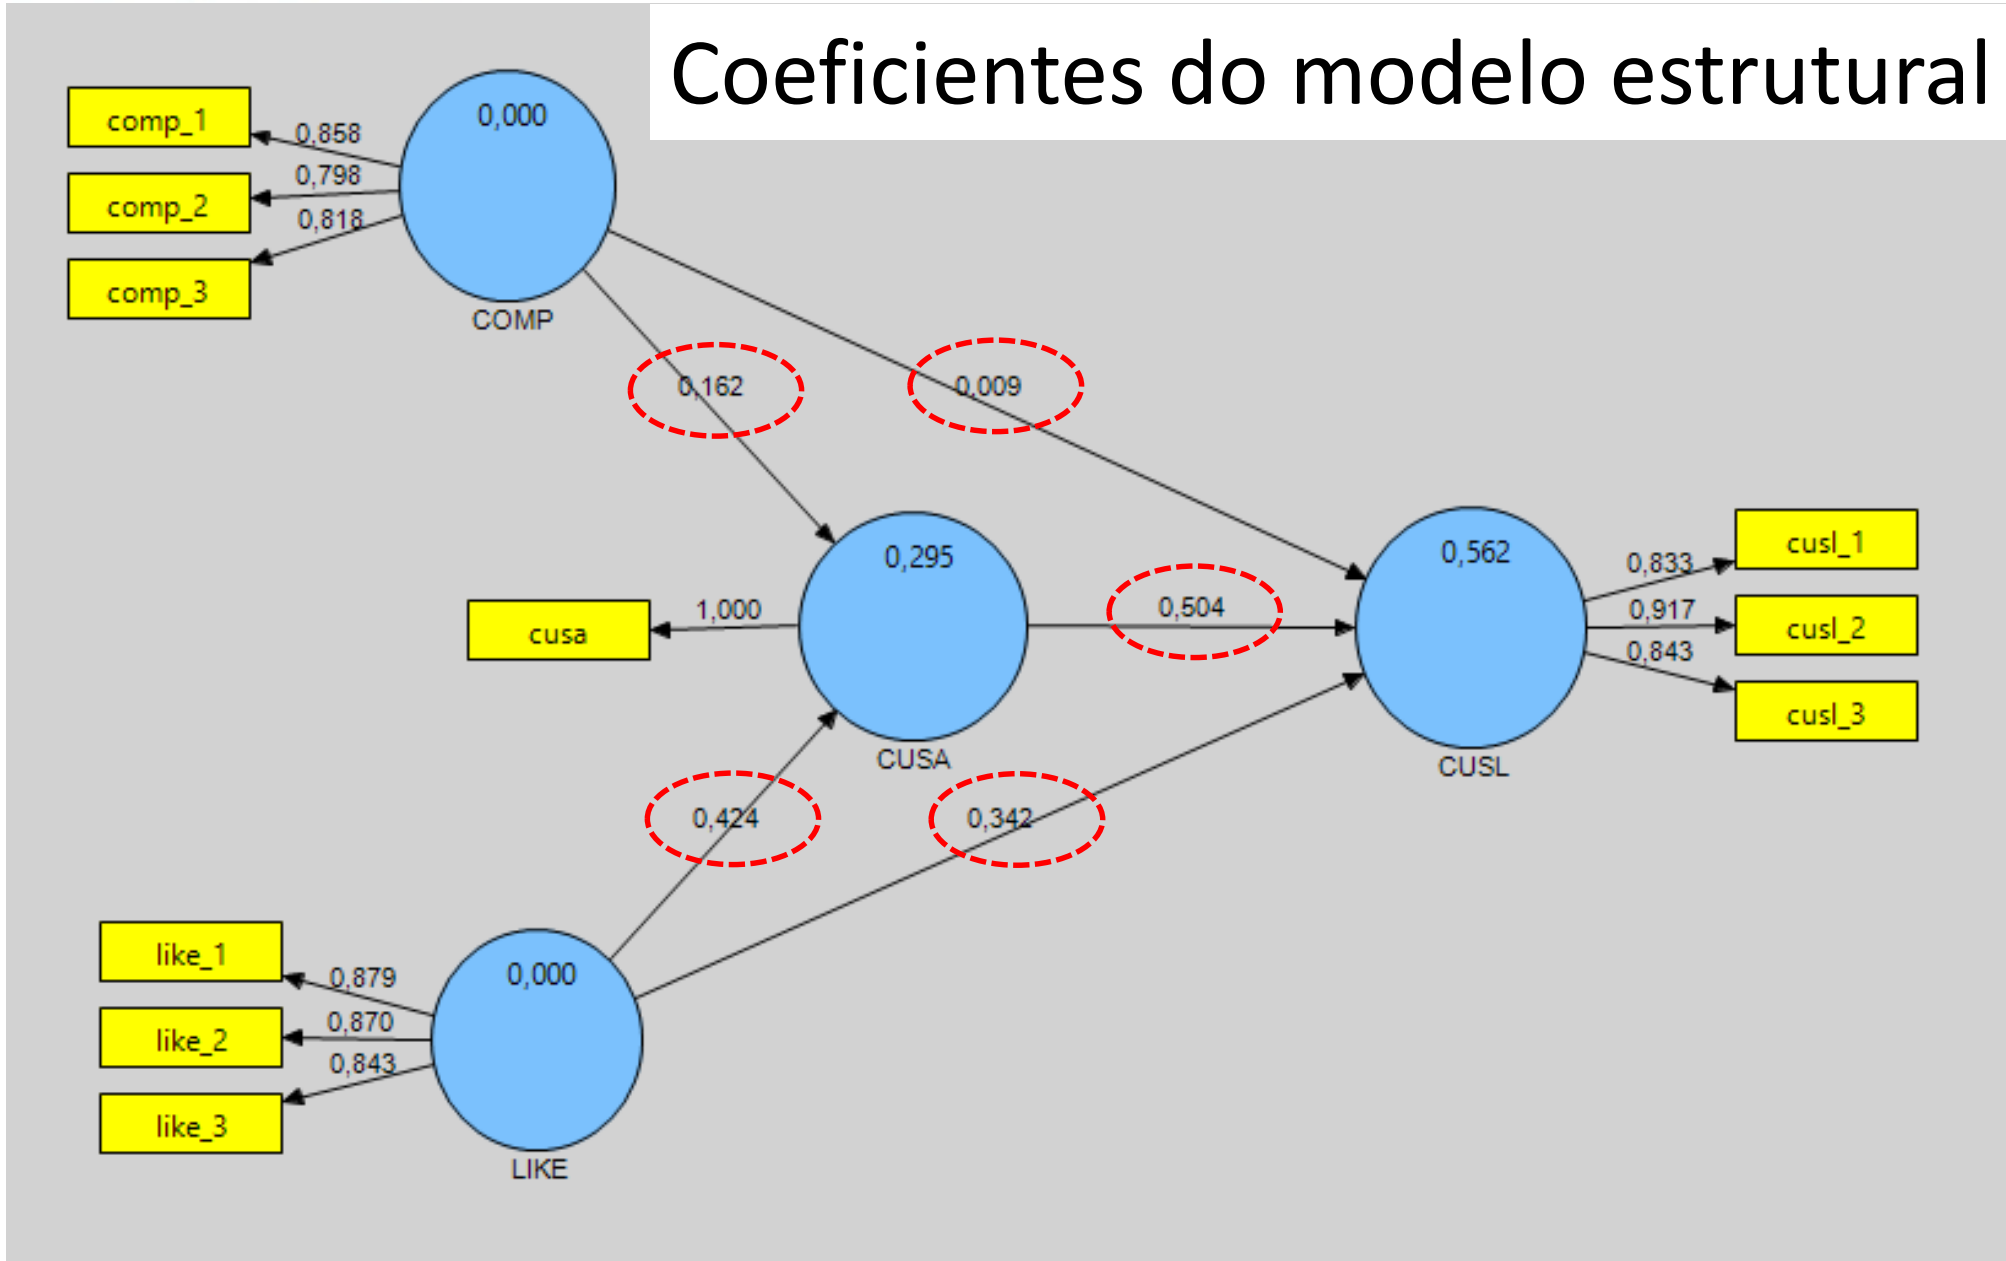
Coeficientes do modelo estrutural

comp_1
comp_2
comp_3
0,858
0,798
0,818
0,000
COMP

0,162
0,009

cusa
1,000
0,295
CUSA
0,504
0,562
CUSL
0,833
0,917
0,843
cusl_1
cusl_2
cusl_3

0,424
0,342

like_1
like_2
like_3
0,879
0,870
0,843
0,000
LIKE